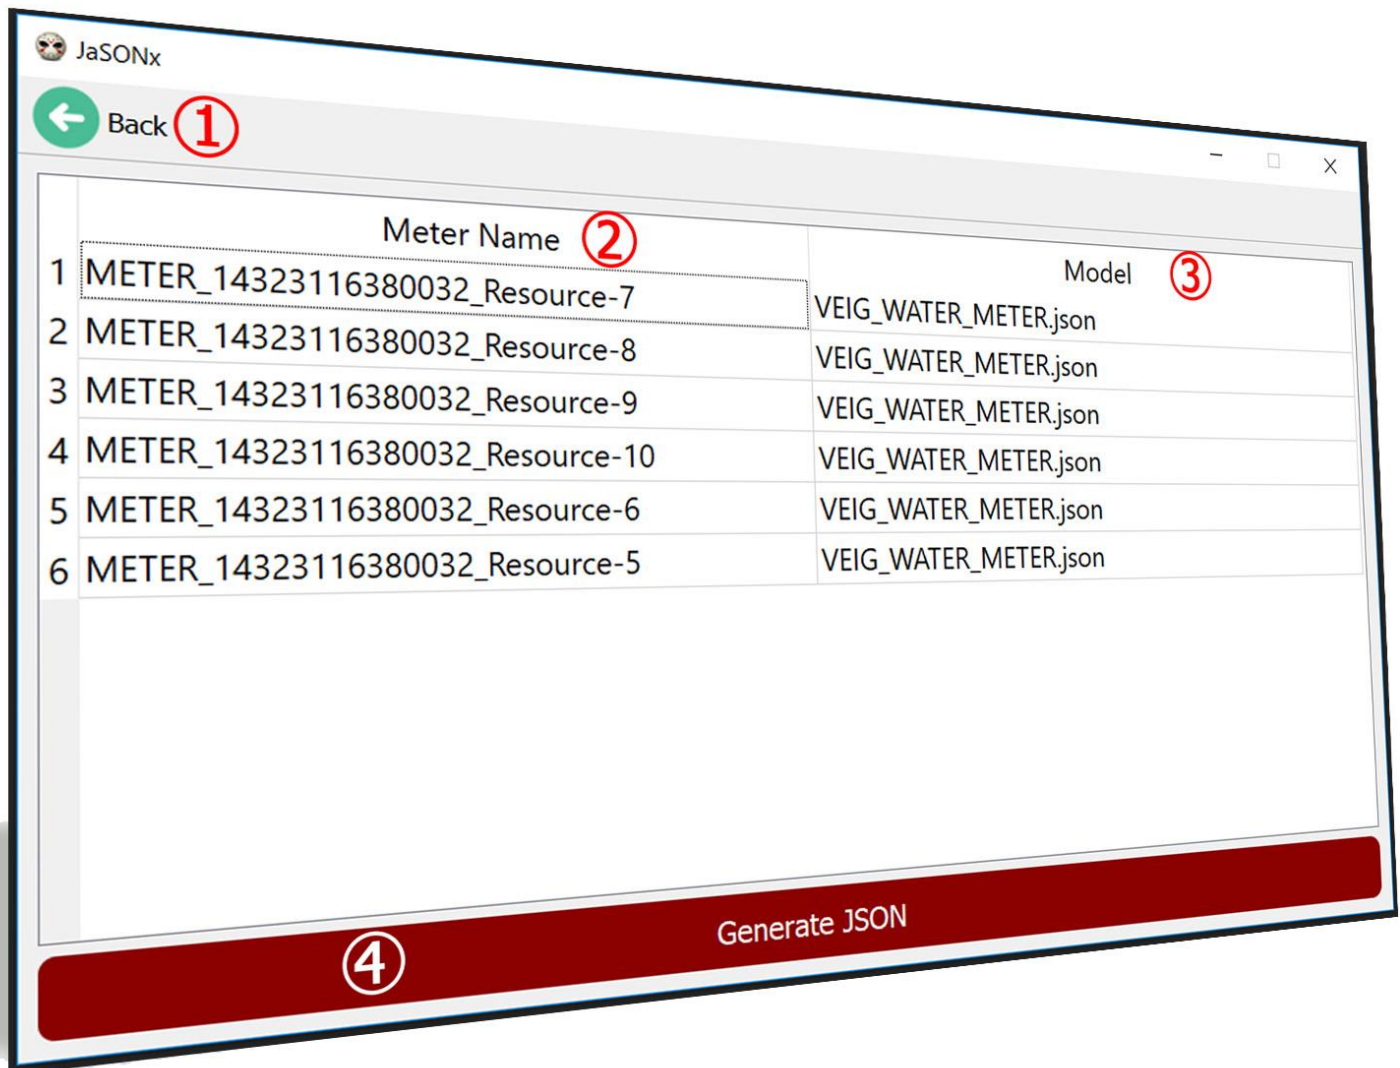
JaSONx

Back ①

| | Meter Name ② | Model ③ |
|---|---|---|
| 1 | METER_14323116380032_Resource-7 | VEIG_WATER_METER.json |
| 2 | METER_14323116380032_Resource-8 | VEIG_WATER_METER.json |
| 3 | METER_14323116380032_Resource-9 | VEIG_WATER_METER.json |
| 4 | METER_14323116380032_Resource-10 | VEIG_WATER_METER.json |
| 5 | METER_14323116380032_Resource-6 | VEIG_WATER_METER.json |
| 6 | METER_14323116380032_Resource-5 | VEIG_WATER_METER.json |

④ Generate JSON